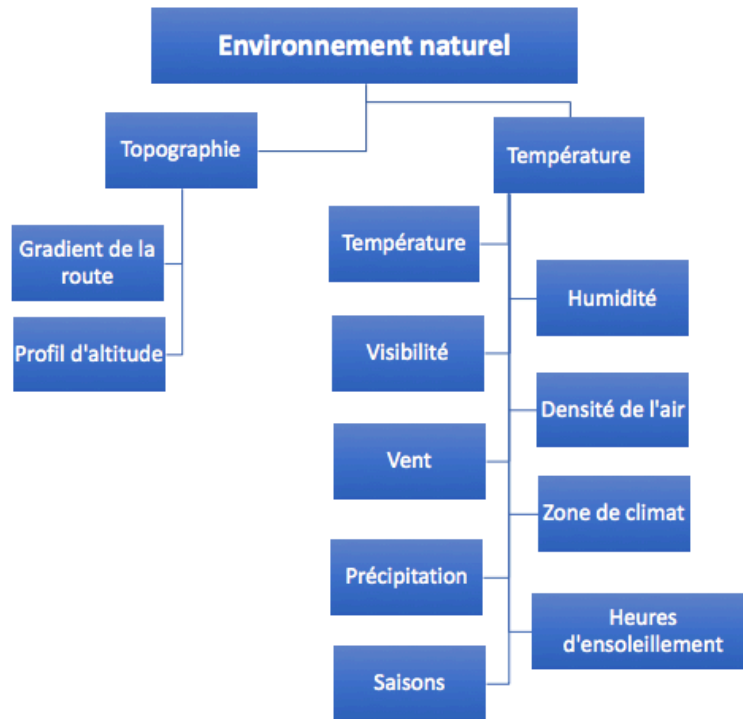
Environnement naturel

Topographie

Gradient de la route

Profil d'altitude

Température

Température

Humidité

Visibilité

Densité de l'air

Vent

Zone de climat

Précipitation

Heures d'ensoleillement

Saisons